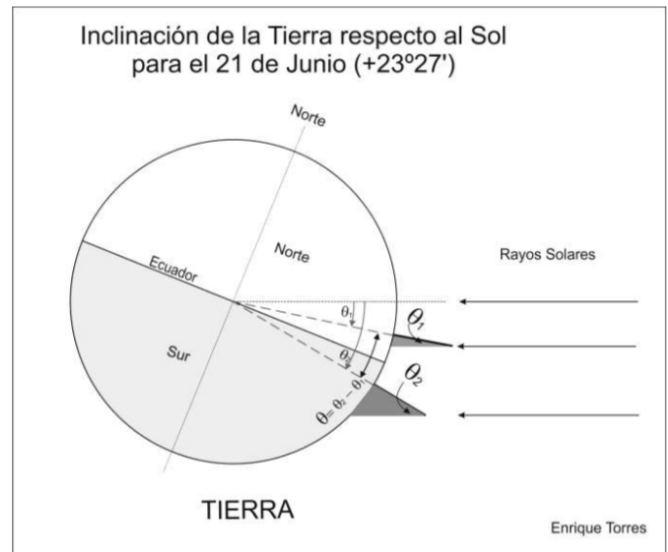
Inclinación de la Tierra respecto al Sol para el 21 de Junio (+23º27')

Norte

Norte

Ecuador

Rayos Solares

$\theta_1$

$\theta_1$

Sur

$\theta_2$

$\theta_2$

$\theta = \theta_2 - \theta_1$

TIERRA

Enrique Torres